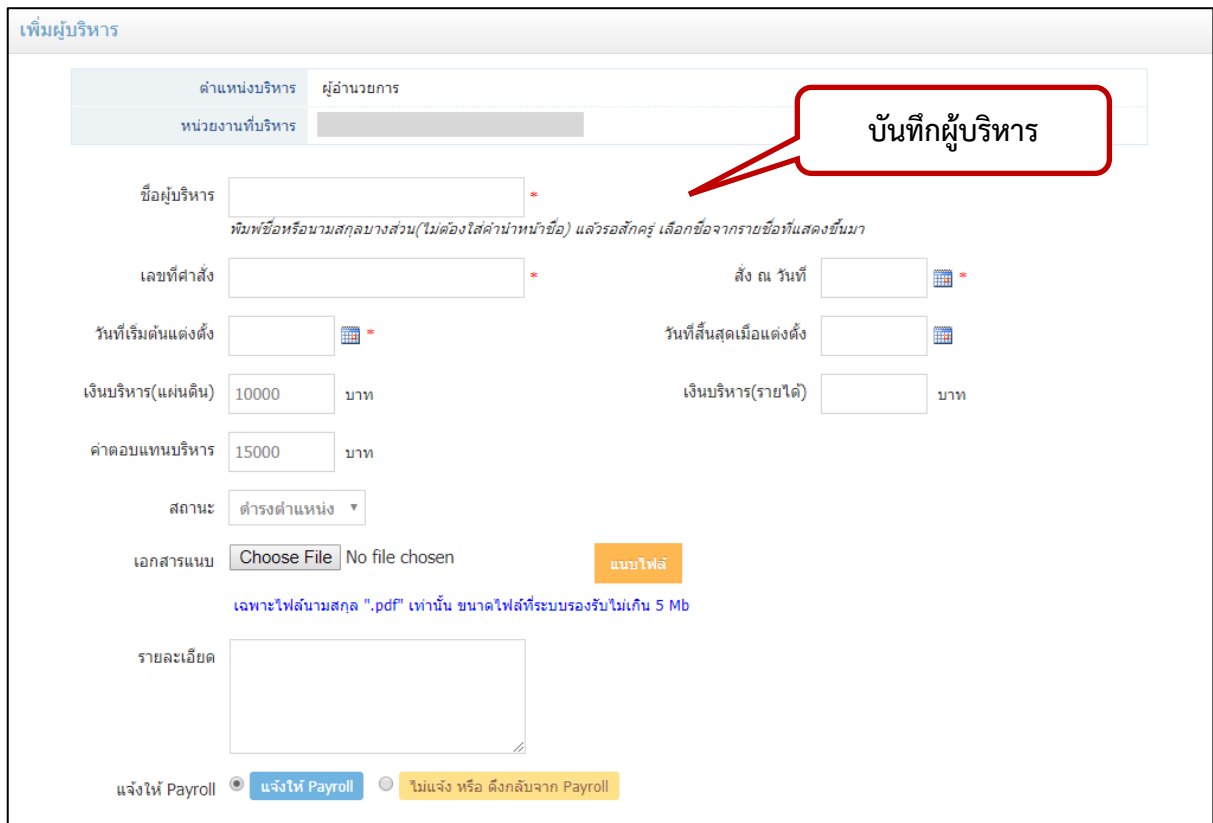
เพิ่มผู้บริหาร

| ตำแหน่งบริหาร | ผู้อำนวยการ |
|---|---|
| หน่วยงานที่บริหาร | |

บันทึกผู้บริหาร

ชื่อผู้บริหาร *
พิมพ์ชื่อหรือนามสกุลบางส่วน(ไม่ต้องใส่คำนำหน้าชื่อ) แล้วรอสักครู่ เลือกชื่อจากรายชื่อที่แสดงขึ้นมา

เลขที่คำสั่ง *
สั่ง ณ วันที่ *

วันที่เริ่มต้นแต่งตั้ง *
วันที่สิ้นสุดเมื่อแต่งตั้ง

เงินบริหาร(แผ่นดิน) 10000 บาท
เงินบริหาร(รายได้) บาท

ค่าตอบแทนบริหาร 15000 บาท

สถานะ ดำรงตำแหน่ง

เอกสารแนบ Choose File No file chosen แนบไฟล์
เฉพาะไฟล์นามสกุล ".pdf" เท่านั้น ขนาดไฟล์ที่ระบบรองรับไม่เกิน 5 Mb

รายละเอียด

แจ้งให้ Payroll แจ้งให้ Payroll ไม่แจ้ง หรือ ดึงกลับจาก Payroll